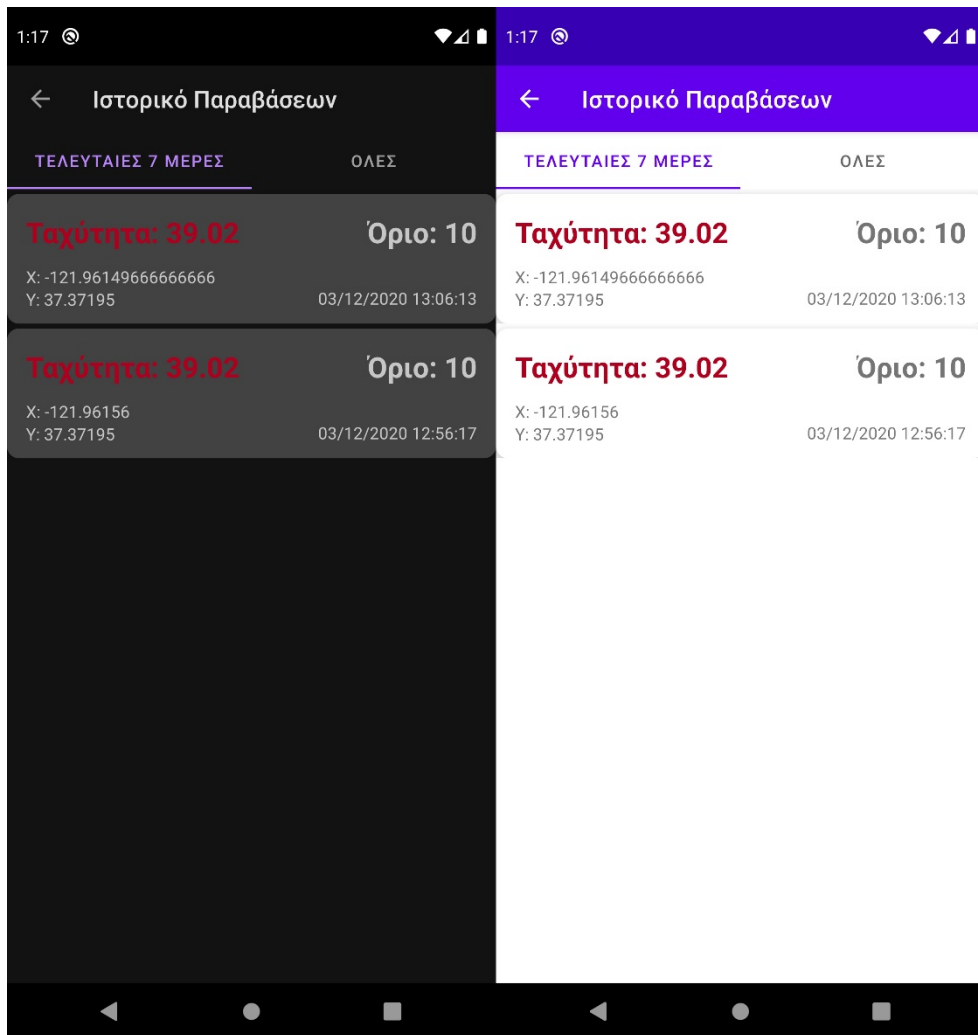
1:17

Ιστορικό Παραβάσεων

ΤΕΛΕΥΤΑΙΕΣ 7 ΜΕΡΕΣ

ΟΛΕΣ

Ταχύτητα: 39.02

Όριο: 10

X: -121.96149666666666
Y: 37.37195

03/12/2020 13:06:13

Ταχύτητα: 39.02

Όριο: 10

X: -121.96156
Y: 37.37195

03/12/2020 12:56:17

1:17

Ιστορικό Παραβάσεων

ΤΕΛΕΥΤΑΙΕΣ 7 ΜΕΡΕΣ

ΟΛΕΣ

Ταχύτητα: 39.02

Όριο: 10

X: -121.96149666666666
Y: 37.37195

03/12/2020 13:06:13

Ταχύτητα: 39.02

Όριο: 10

X: -121.96156
Y: 37.37195

03/12/2020 12:56:17